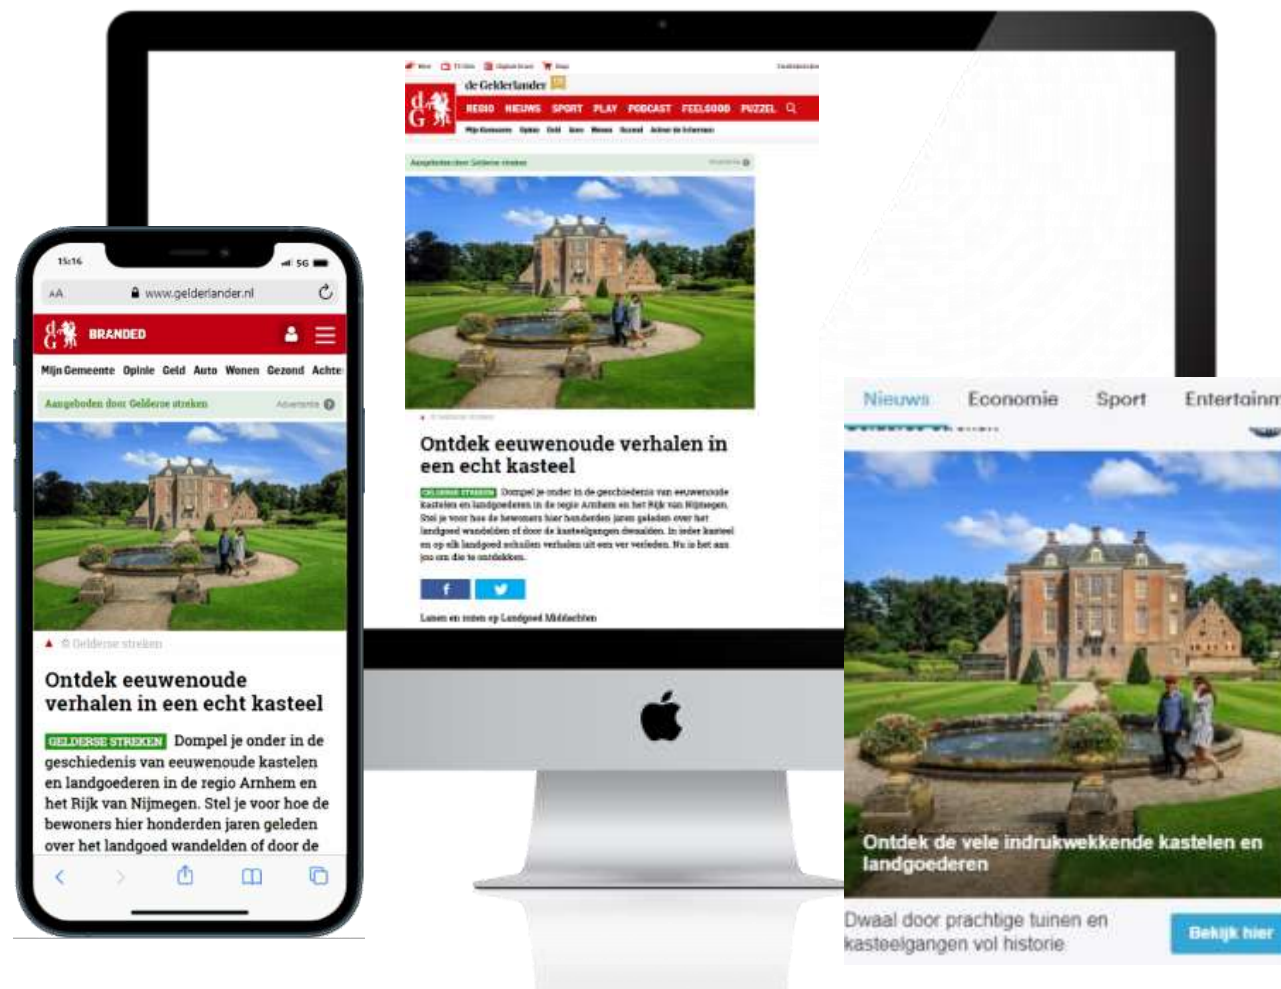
de Gelderlander

REGIO NIEUWS SPORT PLAY PODCAST FEELGOOD PUZZEL

Aangeboden door Gelderse streken

Ontdek eeuwenoude verhalen in een echt kasteel

GELDERSE STREKEN Dompel je onder in de geschiedenis van eeuwenoude kastelen en landgoederen in de regio Arnhem en het Rijk van Nijmegen. Stel je voor hoe de bewoners hier honderden jaren geleden over het landgoed wandelden of door de kasteelgangen dwaalden. In ieder kasteel en op elk landgoed schuilen verhalen uit een ver verleden. Nu is het aan jou om die te ontdekken.

Lunen en zoen op Landgoed Middachten

15:16
5G
AA www.gelderlander.nl
BRANDED
Mijn Gemeente Opinie Geld Auto Wonen Gezond Achte
Aangeboden door Gelderse streken Advertentie
© Gelderse streken
Ontdek eeuwenoude verhalen in een echt kasteel
GELDERSE STREKEN Dompel je onder in de geschiedenis van eeuwenoude kastelen en landgoederen in de regio Arnhem en het Rijk van Nijmegen. Stel je voor hoe de bewoners hier honderden jaren geleden over het landgoed wandelden of door de

Nieuws Economie Sport Entertainm
Ontdek de vele indrukwekkende kastelen en landgoederen
Dwaal door prachtige tuinen en kasteelgangen vol historie
Bekijk hier